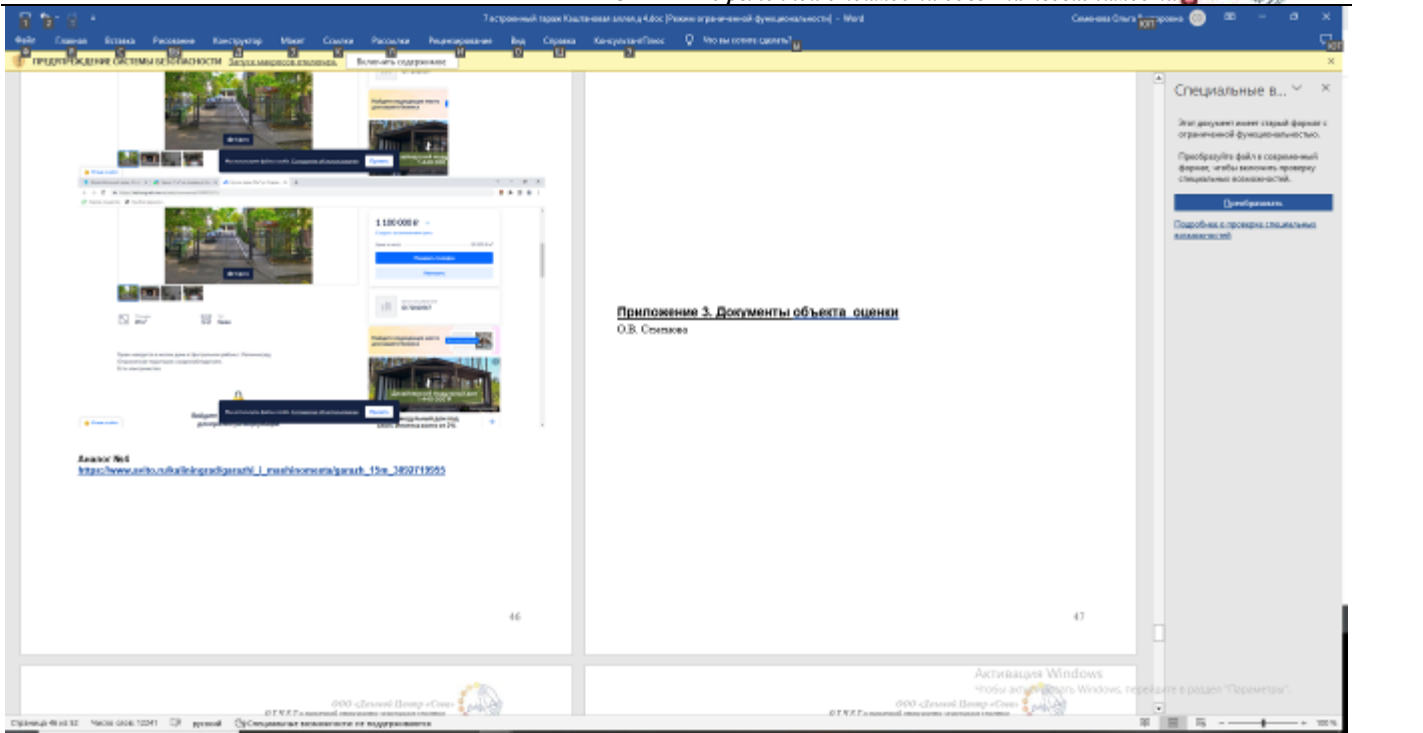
7 встроенный гараж Каштановая аллея д 4.doc [Режим ограниченной функциональности] - Word

Семенова Ольга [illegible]

Файл Главная Вставка Рисование Конструктор Макет Ссылки Рассылки Рецензирование Вид Справка КонсультантПлюс Что вы хотите сделать?

ПРЕДУПРЕЖДЕНИЕ СИСТЕМЫ БЕЗОПАСНОСТИ Запуск макросов отключен. Включить содержимое

Специальные в...

Этот документ имеет старый формат с ограниченной функциональностью.

Преобразуйте файл в современный формат, чтобы выполнить проверку специальных возможностей.

Преобразовать

Подробнее о проверке специальных возможностей

1 100 000 ₽

Аналог №4
https://www.avito.ru/kaliningrad/garazhi_i_mashinomesta/garazh_15m_3450719955

46

Приложение 3. Документы объекта оценки
О.В. Семенова

47

Активация Windows
Чтобы активировать Windows, перейдите в раздел "Параметры".

ООО «Деловой Центр «Союз»

Страница 46 из 92 Число слов: 12241 русский Специальные возможности: не поддерживается 100 %